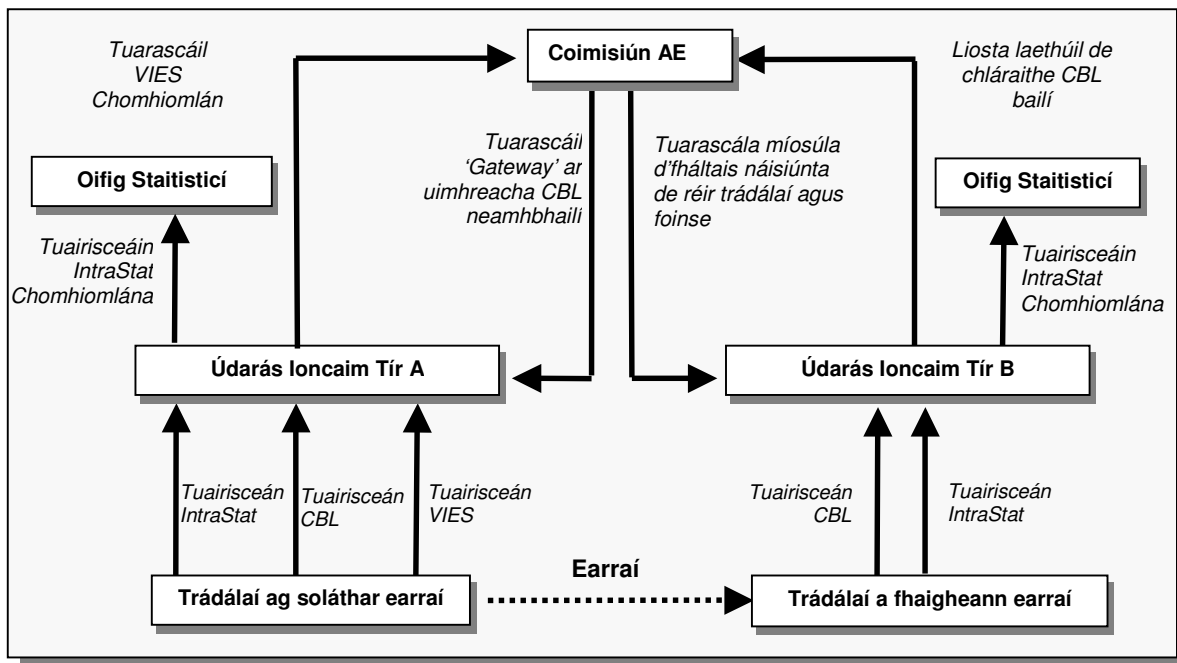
Tuarascáil VIES Chomhiomlán

Coimisiún AE

Liosta laethúil de chláraithe CBL bailí

Tuarascáil 'Gateway' ar uimhreacha CBL neamhbhailí

Tuarascála míosúla d'fháltais náisiúnta de réir trádálaí agus foinse

Oifig Staitisticí

Oifig Staitisticí

Tuairisceáin IntraStat Chomhiomlána

Tuairisceáin IntraStat Chomhiomlána

Údarás Ioncaim Tír A

Údarás Ioncaim Tír B

Tuairisceán IntraStat

Tuairisceán CBL

Tuairisceán VIES

Tuairisceán CBL

Tuairisceán IntraStat

Earraí

Trádálaí ag soláthar earraí

Trádálaí a fhaigheann earraí